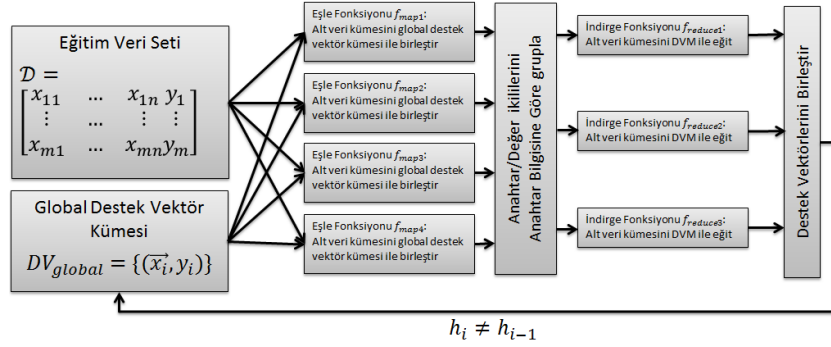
Eğitim Veri Seti
$\mathcal{D} = \begin{bmatrix} x_{11} & \dots & x_{1n} & y_1 \\ \vdots & \dots & \vdots & \vdots \\ x_{m1} & \dots & x_{mn} & y_m \end{bmatrix}$

Global Destek Vektör Kümesi
$DV_{global} = \{(\vec{x_i}, y_i)\}$

Eşle Fonksiyonu $f_{map1}$: Alt veri kümesini global destek vektör kümesi ile birleştir

Eşle Fonksiyonu $f_{map2}$: Alt veri kümesini global destek vektör kümesi ile birleştir

Eşle Fonksiyonu $f_{map3}$: Alt veri kümesini global destek vektör kümesi ile birleştir

Eşle Fonksiyonu $f_{map4}$: Alt veri kümesini global destek vektör kümesi ile birleştir

Anahtar/Değer ikililerini Anahtar Bilgisine Göre grupla

İndirge Fonksiyonu $f_{reduce1}$: Alt veri kümesini DVM ile eğit

İndirge Fonksiyonu $f_{reduce2}$: Alt veri kümesini DVM ile eğit

İndirge Fonksiyonu $f_{reduce3}$: Alt veri kümesini DVM ile eğit

Destek Vektörlerini Birleştir

$h_i \neq h_{i-1}$